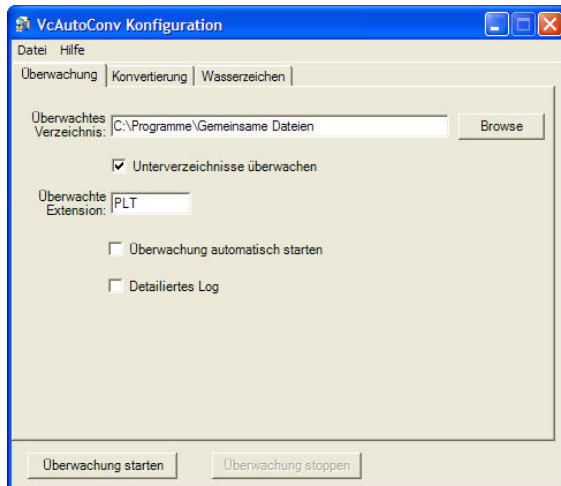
VcAutoConv Konfiguration

Datei Hilfe

Überwachung | Konvertierung | Wasserzeichen

Überwachtes Verzeichnis: C:\Programme\Gemeinsame Dateien

Browse

Unterverzeichnisse überwachen

Überwachte Extension: PLT

Überwachung automatisch starten

Detailiertes Log

Überwachung starten

Überwachung stoppen